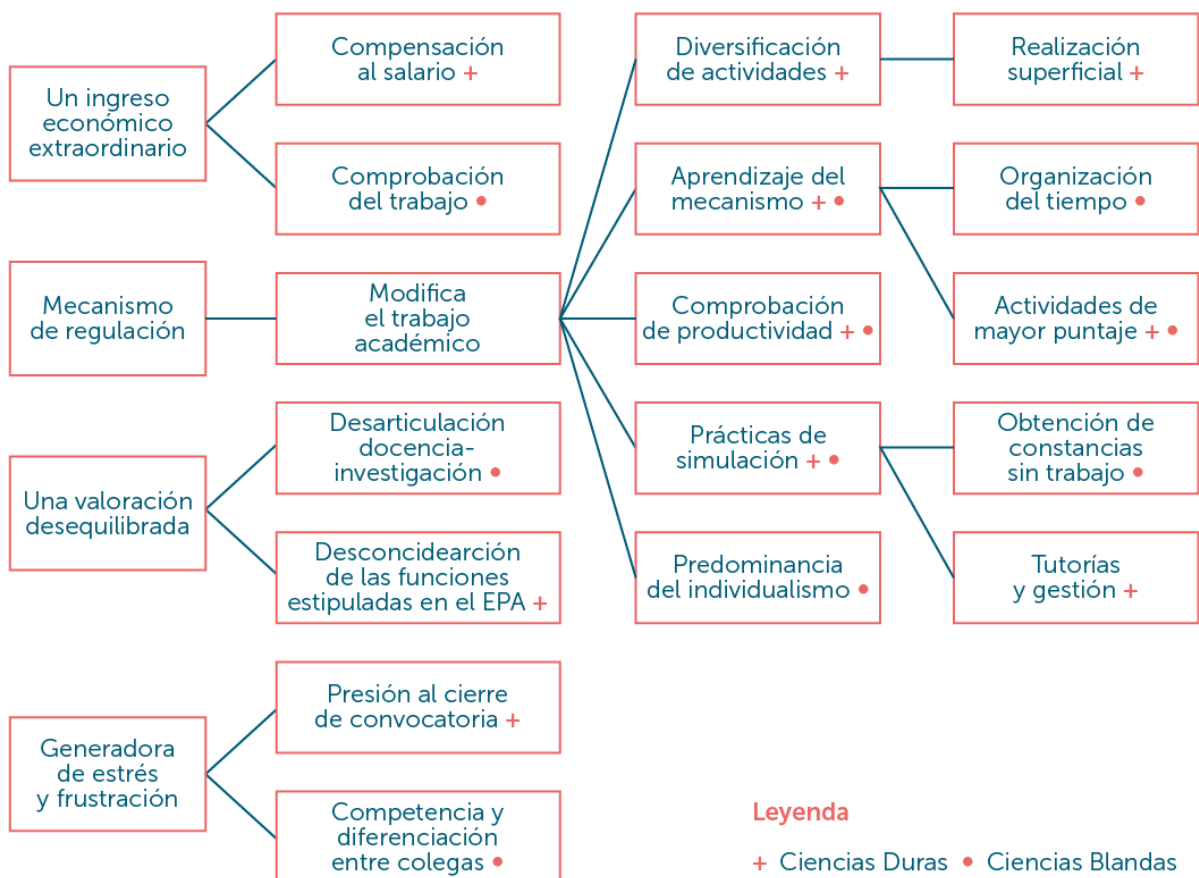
Un ingreso económico extraordinario

Compensación al salario +

Comprobación del trabajo •

Mecanismo de regulación

Modifica el trabajo académico

Una valoración desequilibrada

Desarticulación docencia-investigación •

Desconcidearción de las funciones estipuladas en el EPA +

Generadora de estrés y frustración

Presión al cierre de convocatoria +

Competencia y diferenciación entre colegas •

Diversificación de actividades +

Realización superficial +

Aprendizaje del mecanismo + •

Organización del tiempo •

Comprobación de productividad + •

Actividades de mayor puntaje + •

Prácticas de simulación + •

Obtención de constancias sin trabajo •

Predominancia del individualismo •

Tutorías y gestión +

Leyenda

+ Ciencias Duras • Ciencias Blandas